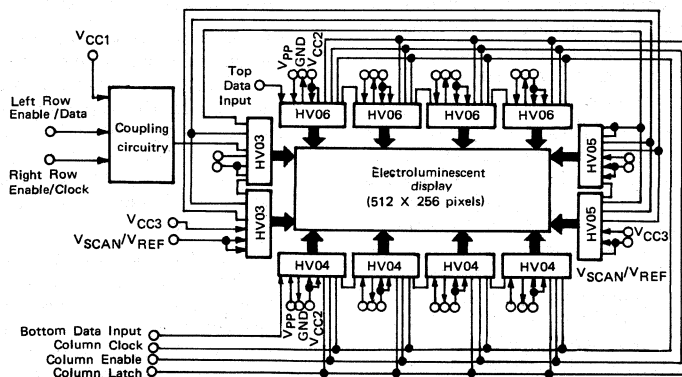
$V_{CC1}$

Left Row Enable /Data

Right Row Enable/Clock

Coupling circuitry

$V_{PP}$ GND $V_{CC2}$

Top Data Input

HV06

HV06

HV06

HV06

HV03

HV03

HV05

HV05

Electroluminescent display (512 X 256 pixels)

$V_{CC3}$

$V_{SCAN}/V_{REF}$

$V_{CC3}$

$V_{SCAN}/V_{REF}$

HV04

HV04

HV04

HV04

$V_{PP}$ GND $V_{CC2}$

Bottom Data Input

Column Clock

Column Enable

Column Latch